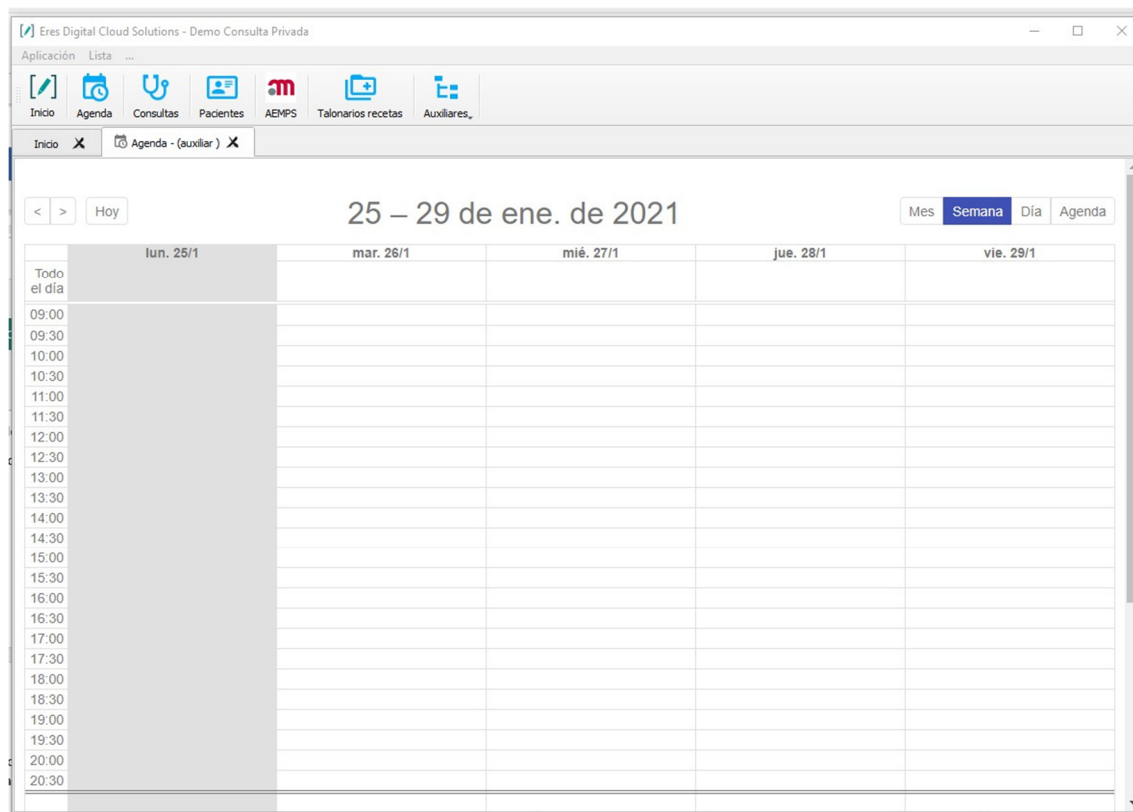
Eres Digital Cloud Solutions - Demo Consulta Privada

Aplicación Lista ...

Inicio Agenda Consultas Pacientes AEMPS Talonarios recetas Auxiliares

Inicio X Agenda - (auxiliar ) X

< > Hoy

25 – 29 de ene. de 2021

Mes Semana Día Agenda

| | lun. 25/1 | mar. 26/1 | mié. 27/1 | jue. 28/1 | vie. 29/1 |
|---|---|---|---|---|---|
| Todo el día | | | | | |
| 09:00 | | | | | |
| 09:30 | | | | | |
| 10:00 | | | | | |
| 10:30 | | | | | |
| 11:00 | | | | | |
| 11:30 | | | | | |
| 12:00 | | | | | |
| 12:30 | | | | | |
| 13:00 | | | | | |
| 13:30 | | | | | |
| 14:00 | | | | | |
| 14:30 | | | | | |
| 15:00 | | | | | |
| 15:30 | | | | | |
| 16:00 | | | | | |
| 16:30 | | | | | |
| 17:00 | | | | | |
| 17:30 | | | | | |
| 18:00 | | | | | |
| 18:30 | | | | | |
| 19:00 | | | | | |
| 19:30 | | | | | |
| 20:00 | | | | | |
| 20:30 | | | | | |